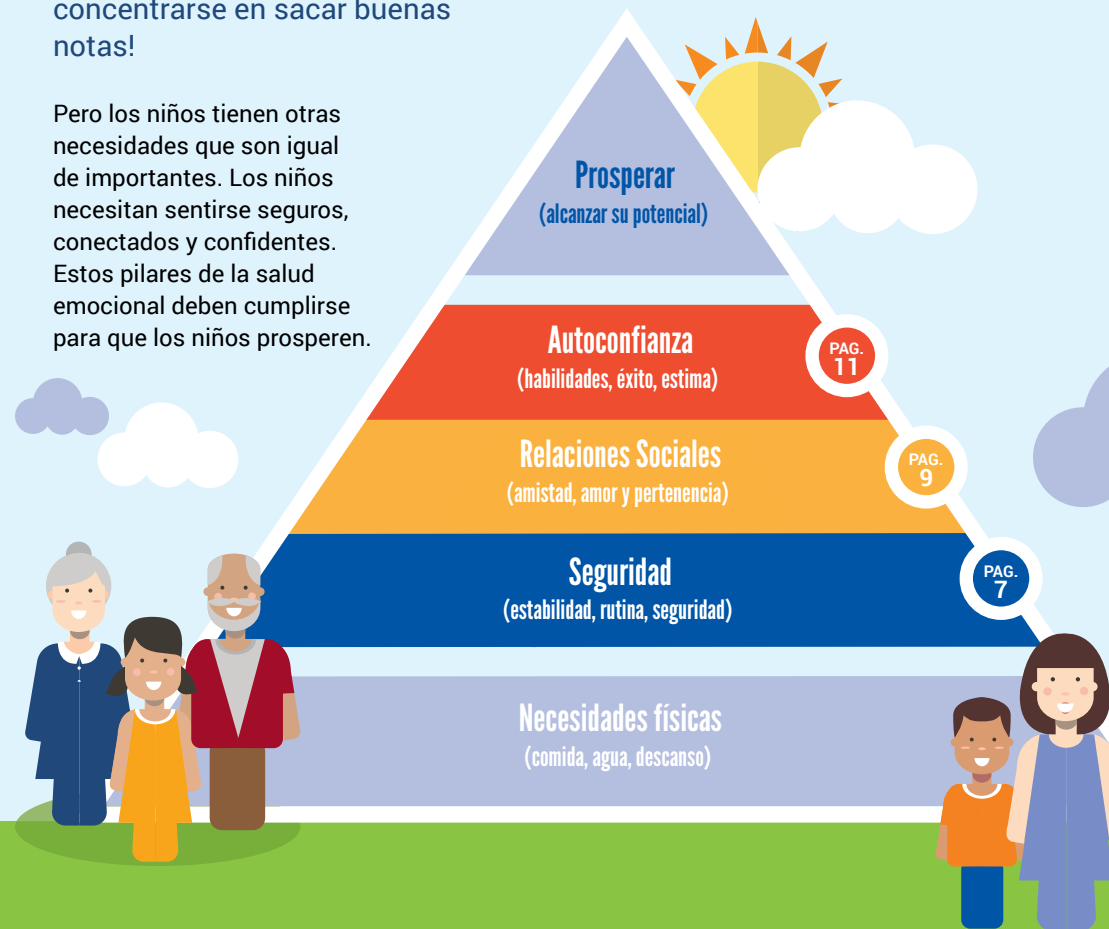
concentrarse en sacar buenas notas!

Pero los niños tienen otras necesidades que son igual de importantes. Los niños necesitan sentirse seguros, conectados y confidentes. Estos pilares de la salud emocional deben cumplirse para que los niños prosperen.

Prosperar
(alcanzar su potencial)

Autoconfianza
(habilidades, éxito, estima)
PAG. 11

Relaciones Sociales
(amistad, amor y pertenencia)
PAG. 9

Seguridad
(estabilidad, rutina, seguridad)
PAG. 7

Necesidades físicas
(comida, agua, descanso)